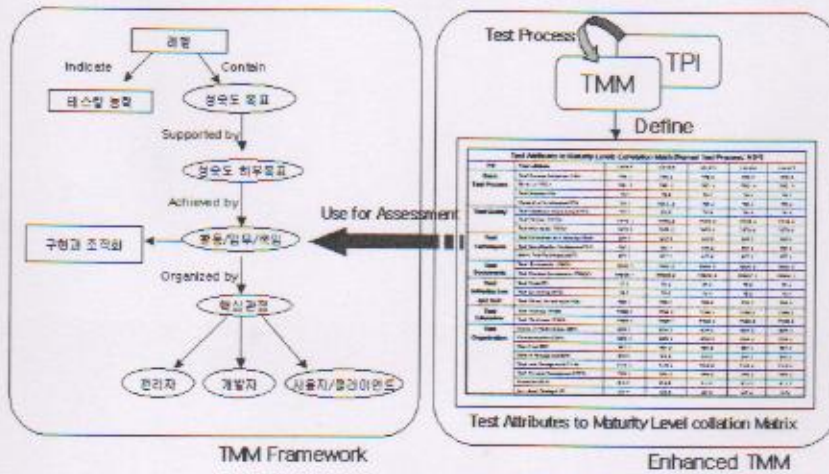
레벨

Indicate

Contain

테스팅 능력

성숙도 목표

Supported by

성숙도 하부목표

Achieved by

구현과 조직화

활동/업무/책임

Organized by

핵심관점

관리자

개발자

사용자/클라이언트

TMM Framework

Test Process

TMM

TPI

Define

Test Attributes to Maturity Level Collation Matrix(Tunnel Test Process: KEY)

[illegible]

Use for Assessment

Test Attributes to Maturity Level collation Matrix

Enhanced TMM